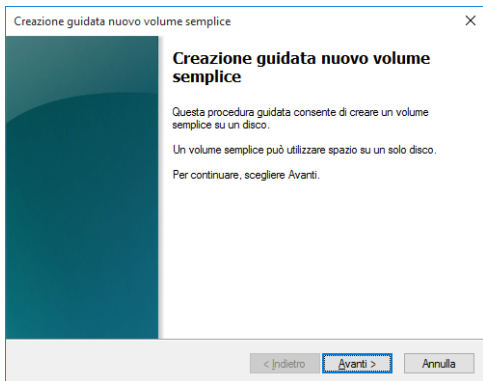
Creazione guidata nuovo volume semplice

×

Creazione guidata nuovo volume semplice

Questa procedura guidata consente di creare un volume semplice su un disco.

Un volume semplice può utilizzare spazio su un solo disco.

Per continuare, scegliere Avanti.

< Indietro

Avanti >

Annulla